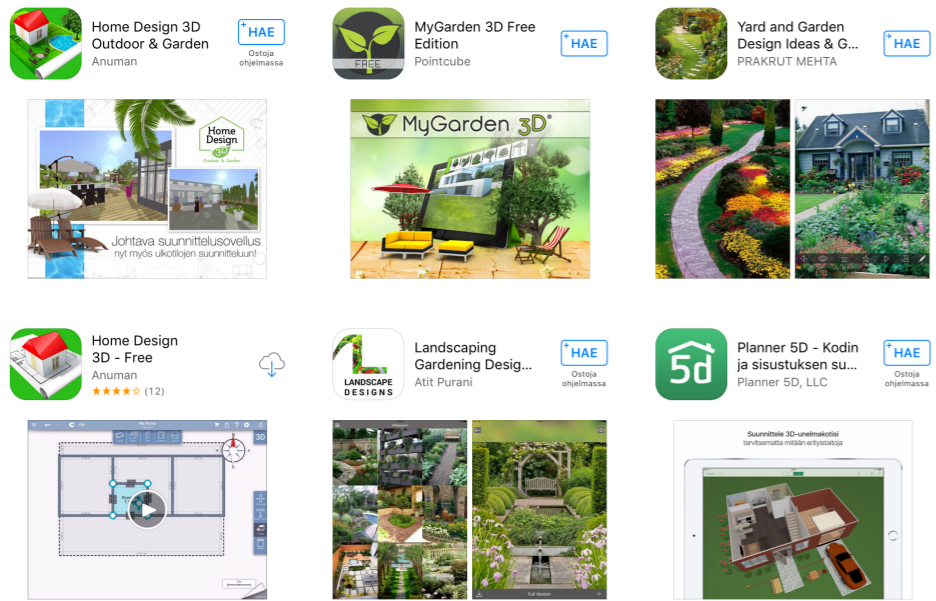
Home Design 3D Outdoor & Garden
Anuman
HAE
Ostoja ohjelmassa

MyGarden 3D Free Edition
Pointcube
HAE
FREE

Yard and Garden Design Ideas & G...
PRAKRUT MEHTA
HAE

Home Design 3D Outdoor & Garden
Johtava suunnittelusovellus nyt myös ulkotilojen suunnitteluun!

MyGarden 3D

Home Design 3D - Free
Anuman
★★★★☆ (12)

Landscaping Gardening Design...
Atit Purani
HAE
Ostoja ohjelmassa
LANDSCAPE DESIGNS

Planner 5D - Kodin ja sisustuksen su...
Planner 5D, LLC
HAE
Ostoja ohjelmassa
5d

3D

Full Version

Suunnittele 3D-unelmakotisi
tarvitsematta mitään erityistaitoja